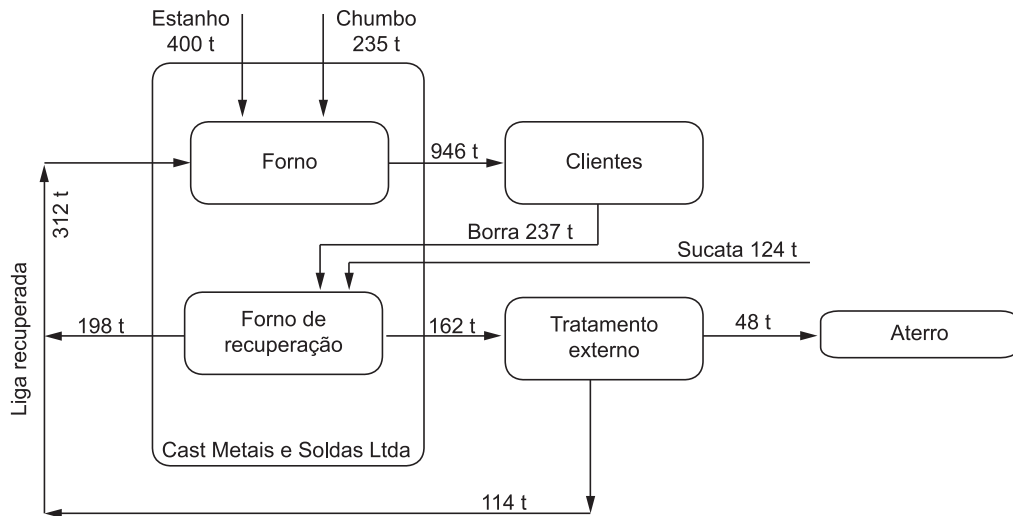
Estanho
400 t

Chumbo
235 t

Forno

946 t

Clientes

312 t

Liga recuperada

Borra 237 t

Sucata 124 t

198 t

Forno de recuperação

162 t

Tratamento externo

48 t

Aterro

Cast Metais e Soldas Ltda

114 t